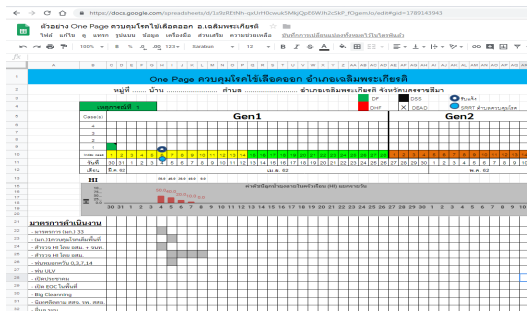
https://docs.google.com/spreadsheets/d/1z8zREhNh-qzUrH0owuk5MkjQp69Wih2cSkP_fOgem/o/edit#gid=1789143943

ตัวอย่าง One Page ควบคุมโรคไข้เลือดออก อ.เฉลิมพระเกียรติ

ไฟล์ แก้ไข ดู แทรก รูปแบบ ข้อมูล เครื่องมือ ส่วนเสริม ความช่วยเหลือ บันทึกการเปลี่ยนแปลงทั้งหมดไว้ในไดรฟ์แล้ว

100% ฿ % .0 .00 123 Sarabun 12

One Page ควบคุมโรคไข้เลือดออก อำเภอเฉลิมพระเกียรติ

หมู่ที่ ....... บ้าน ................... ตำบล ................... อำเภอเฉลิมพระเกียรติ จังหวัดนครราชสีมา

เหตุการณ์ที่ 1

CF

DSS

ค้นหา

CHT

DSAO

SRRT ดำเนินควบคุมโรค

Gen1

Gen2

Case(s)

วันที่

เดือน

มี.ค. 62

เม.ย. 62

ค่าดัชนีลูกน้ำยุงลายในหมู่บ้าน (HI) แยกรายวัน

มาตรการดำเนินงาน

- มาตรการ (มา.) 33

- (มา.)ควบคุมโรคเกิดขึ้นที่

- สำรวจ HI โดย อสม. + จนท.

- สำรวจ HI โดย อสม.

- พ่นหมอกควัน 0,3,7,14

- พ่น ULV

- เปิดประชาคม

- เปิด EOC ในพื้นที่

- Big Cleanning

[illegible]